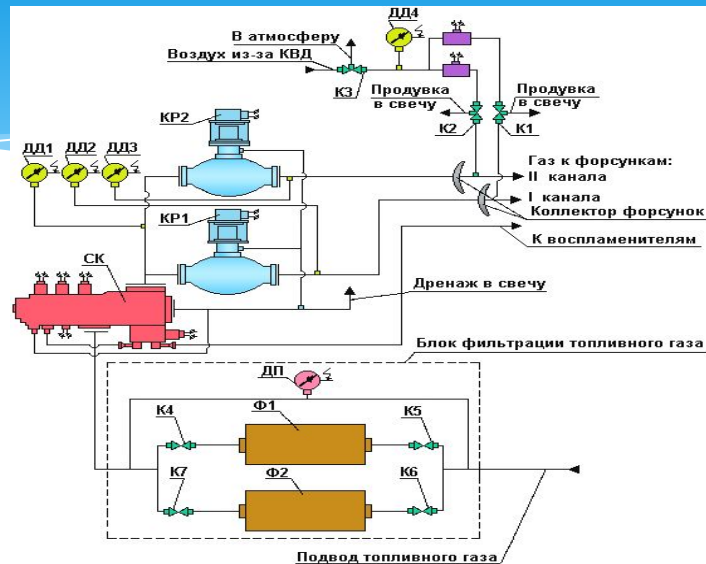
В атмосферу
ДД4
Воздух из-за КВД
К3
Продувка в свечу
Продувка в свечу
КР2
К2
К1
ДД1
ДД2
ДД3
Газ к форсункам:
II канала
I канала
КР1
Коллектор форсунок
К воспламенителям
СК
Дренаж в свечу
Блок фильтрации топливного газа
ДП
К4
Ф1
К5
К7
Ф2
К6
Подвод топливного газа